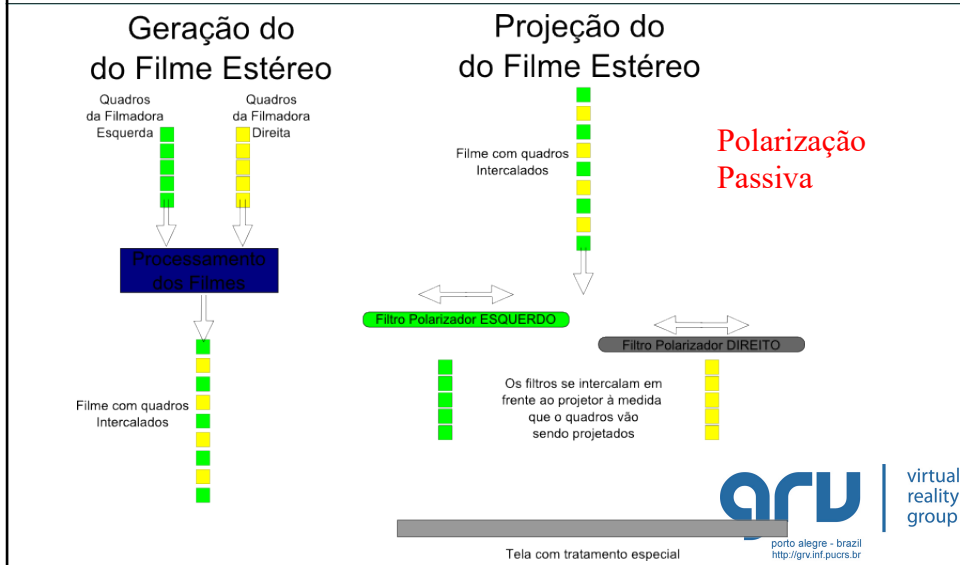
Geração do
do Filme Estéreo

Quadros
da Filmadora
Esquerda

Quadros
da Filmadora
Direita

Processamento
dos Filmes

Filme com quadros
Intercalados

Projeção do
do Filme Estéreo

Filme com quadros
Intercalados

Polarização
Passiva

Filtro Polarizador ESQUERDO

Filtro Polarizador DIREITO

Os filtros se intercalam em
frente ao projetor à medida
que o quadros vão
sendo projetados

Tela com tratamento especial

grv
virtual
reality
group
porto alegre - brazil
http://grv.inf.pucrs.br